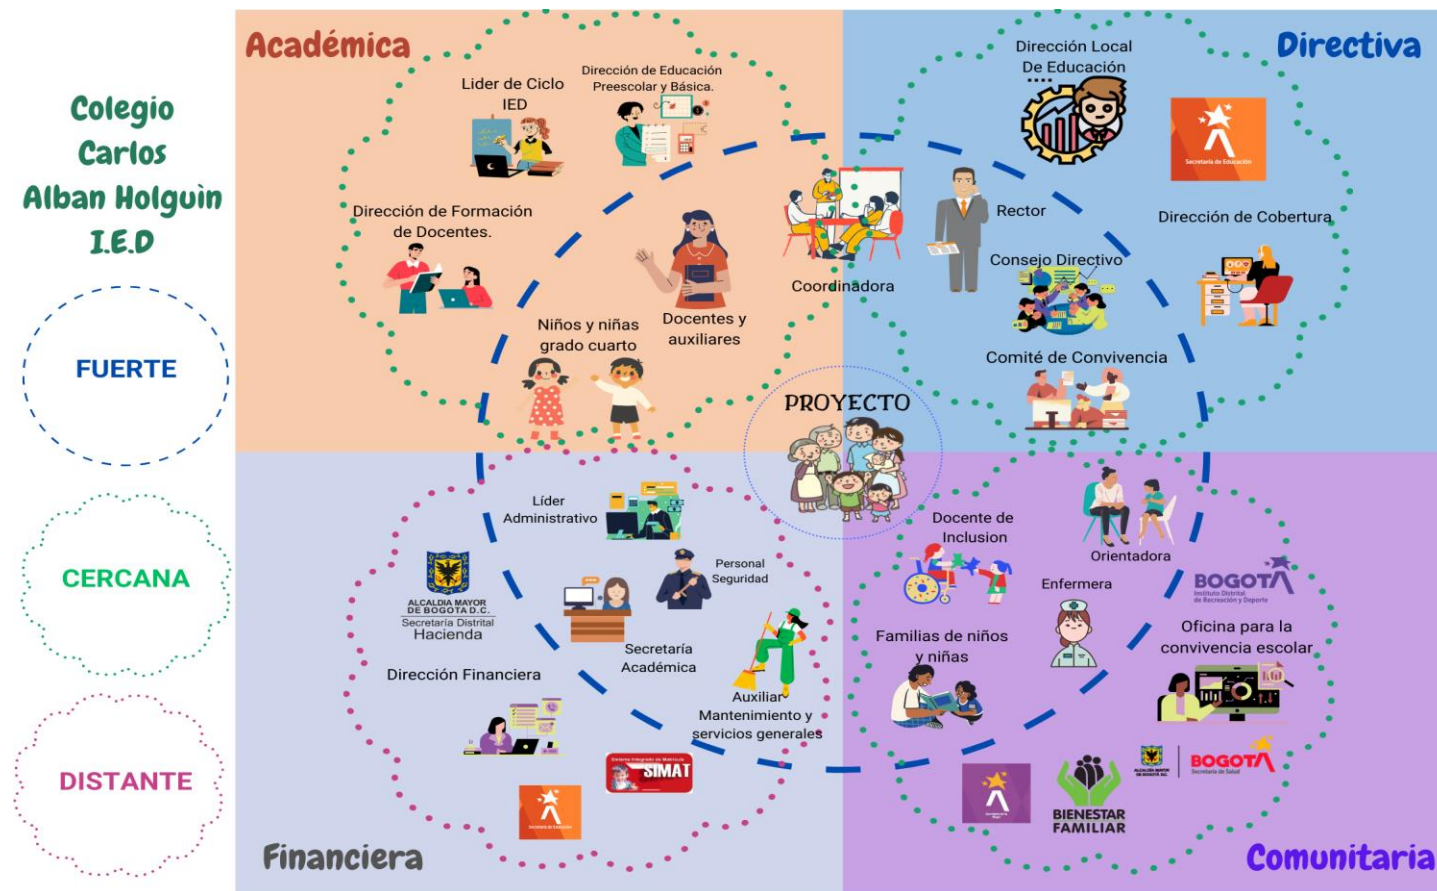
Colegio Carlos Alban Holguin I.E.D

FUERTE

CERCANA

DISTANTE

Académica

Lider de Ciclo IED

Dirección de Educación Preescolar y Básica.

Dirección de Formación de Docentes.

Docentes y auxiliares

Niños y niñas grado cuarto

Coordinadora

Directiva

Dirección Local De Educación

Secretaría de Educación

Rector

Dirección de Cobertura

Consejo Directivo

Comité de Convivencia

PROYECTO

Financiera

Líder Administrativo

Personal Seguridad

ALCALDIA MAYOR DE BOGOTA D.C. Secretaría Distrital Hacienda

Secretaría Académica

Dirección Financiera

Auxiliar Mantenimiento y servicios generales

SIMAT

Comunitaria

Docente de Inclusion

Orientadora

Enfermera

BOGOTÁ Instituto Distrital de Recreación y Deporte

Familias de niños y niñas

Oficina para la convivencia escolar

BIENESTAR FAMILIAR

BOGOTÁ Secretaría de Salud